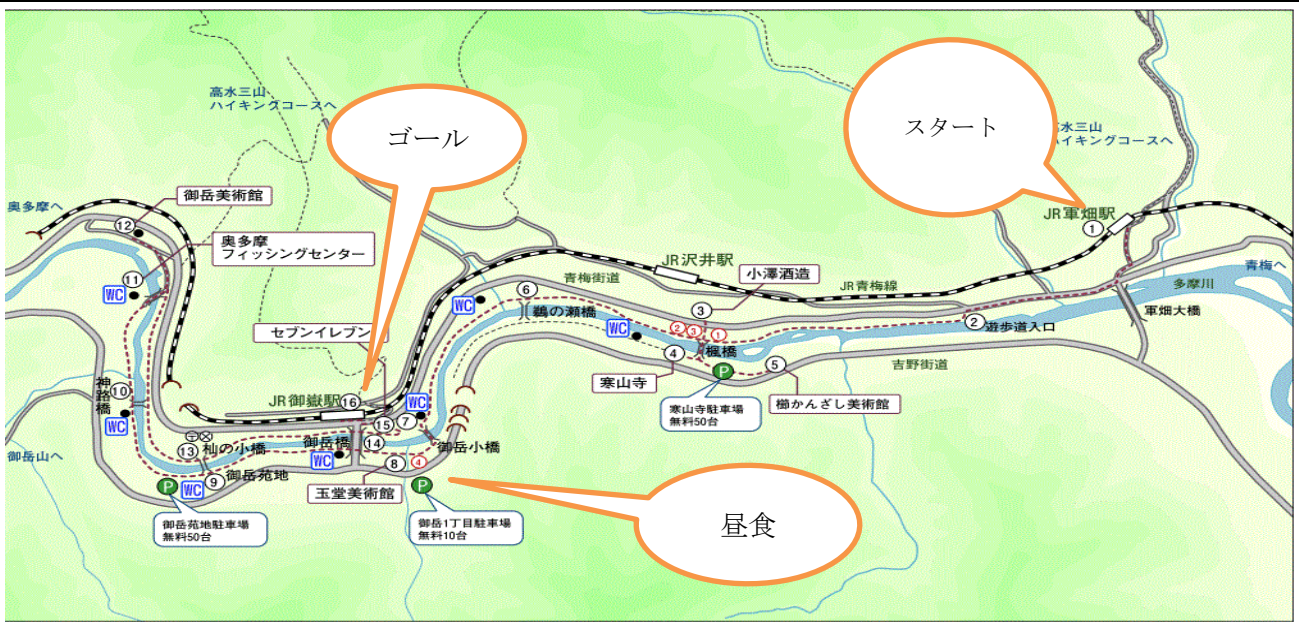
高水三山
ハイキングコースへ

ゴール

スタート

高水三山
ハイキングコースへ

奥多摩へ

御岳美術館

12

奥多摩
フィッシングセンター

11

WC

JR軍畑駅

1

JR沢井駅

小澤酒造

青梅街道

JR青梅線

多摩川

青梅へ

WC

6

鵆の瀬橋

3

WC

2 3 1

2

遊歩道入口

軍畑大橋

セブンイレブン

4

楓橋

5

吉野街道

寒山寺

P

寒山寺駐車場
無料50台

櫛かんざし美術館

神路橋

10

WC

JR御嶽駅

16

WC

15

7

御岳小橋

御岳山へ

13

杣の小橋

御岳橋

14

WC

8

4

9

御岳苑地

P

WC

玉堂美術館

P

昼食

御岳苑地駐車場
無料50台

御岳1丁目駐車場
無料10台